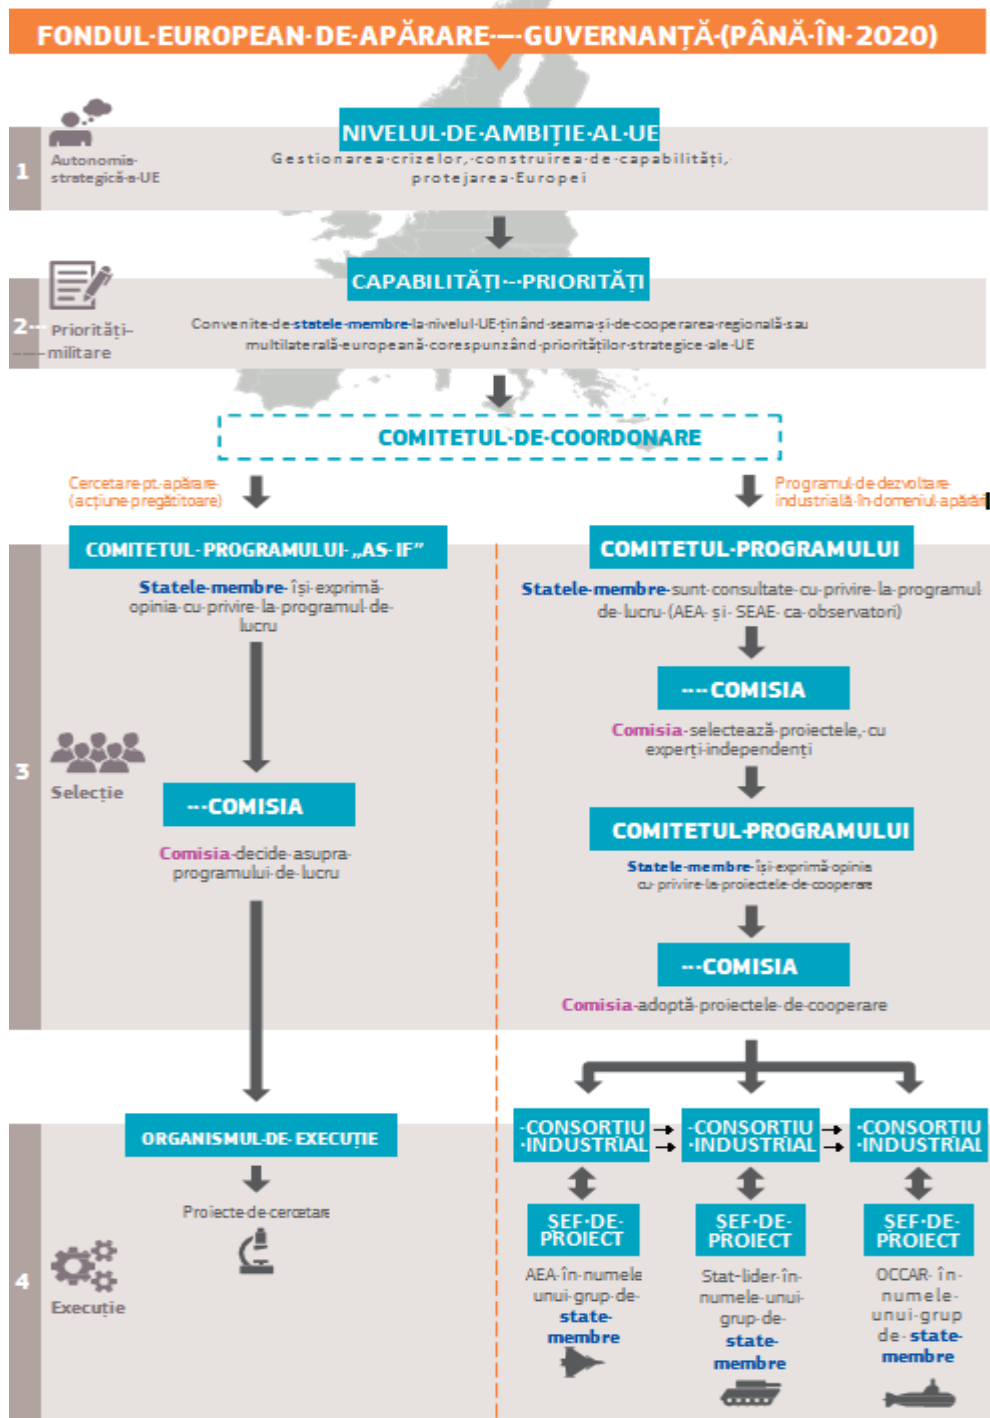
FONDUL EUROPEAN DE APĂRARE — GUVERNANȚĂ (PÂNĂ ÎN 2020)

1 Autonomia strategică a UE

NIVELUL DE AMBIȚIE AL UE
Gestionarea crizelor, construirea de capabilități, protejarea Europei

2 Priorități militare

CAPABILITĂȚI – PRIORITĂȚI
Convenite de statele membre la nivelul UE ținând seama și de cooperarea regională sau multilaterală europeană corespunzând priorităților strategice ale UE

COMITETUL DE COORDONARE

Cercetare pt. apărare (acțiune pregătitoare)

Programul de dezvoltare industrială în domeniul apărări

3 Selecție

COMITETUL PROGRAMULUI „AS IF”
Statele membre își exprimă opinia cu privire la programul de lucru

COMISIA
Comisia decide asupra programului de lucru

COMITETUL PROGRAMULUI
Statele membre sunt consultate cu privire la programul de lucru (AEA și SEAE ca observatori)

COMISIA
Comisia selectează proiectele, cu experți independenți

COMITETUL PROGRAMULUI
Statele membre își exprimă opinia cu privire la proiectele de cooperare

COMISIA
Comisia adoptă proiectele de cooperare

4 Execuție

ORGANISMUL DE EXECUȚIE
Proiecte de cercetare

CONSORȚIU INDUSTRIAL
CONSORȚIU INDUSTRIAL
CONSORȚIU INDUSTRIAL

ȘEF DE PROIECT
AEA în numele unui grup de state membre

ȘEF DE PROIECT
Stat lider în numele unui grup de state membre

ȘEF DE PROIECT
OCCAR în numele unui grup de state membre